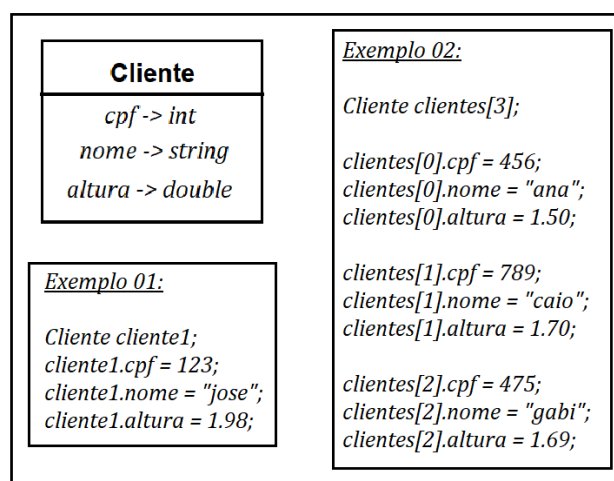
Cliente

cpf -> int
nome -> string
altura -> double

Exemplo 01:

Cliente cliente1;
cliente1.cpf = 123;
cliente1.nome = "jose";
cliente1.altura = 1.98;

Exemplo 02:

Cliente clientes[3];

clientes[0].cpf = 456;
clientes[0].nome = "ana";
clientes[0].altura = 1.50;

clientes[1].cpf = 789;
clientes[1].nome = "caio";
clientes[1].altura = 1.70;

clientes[2].cpf = 475;
clientes[2].nome = "gabi";
clientes[2].altura = 1.69;